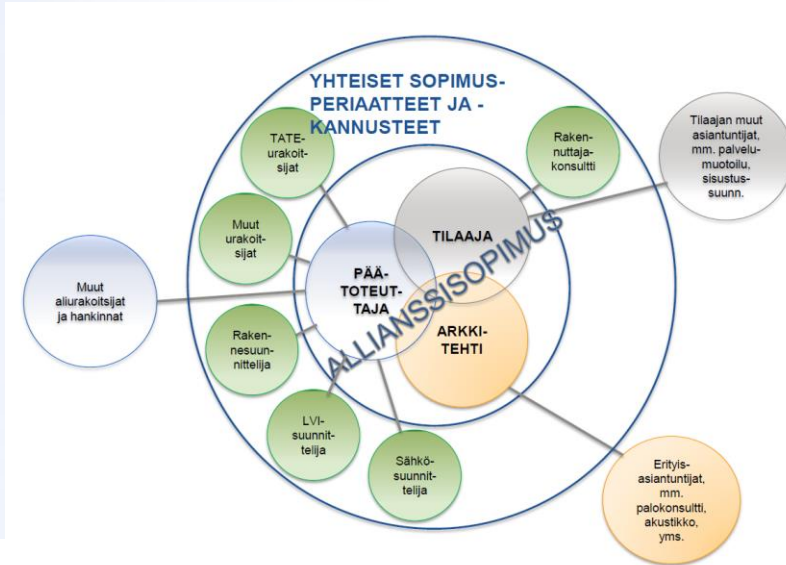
YHTEISET SOPIMUSPERIAATTEET JA -KANNUSTEET

TATEurakoitsijat

Rakennuttajakonsultti

Tilaajan muut asiantuntijat, mm. palvelumuotoilu, sisustussuunn.

Muut urakoitsijat

TILAAJA

ALLIANSSISOPIMUS

Muut aliurakoitsijat ja hankinnat

PÄÄTOTEUTTAJA

ARKKITEHTI

Rakennesuunnittelija

LVIsuunnittelija

Sähkösuunnittelija

Erityisasiantuntijat, mm. palokonsultti, akustikko, yms.